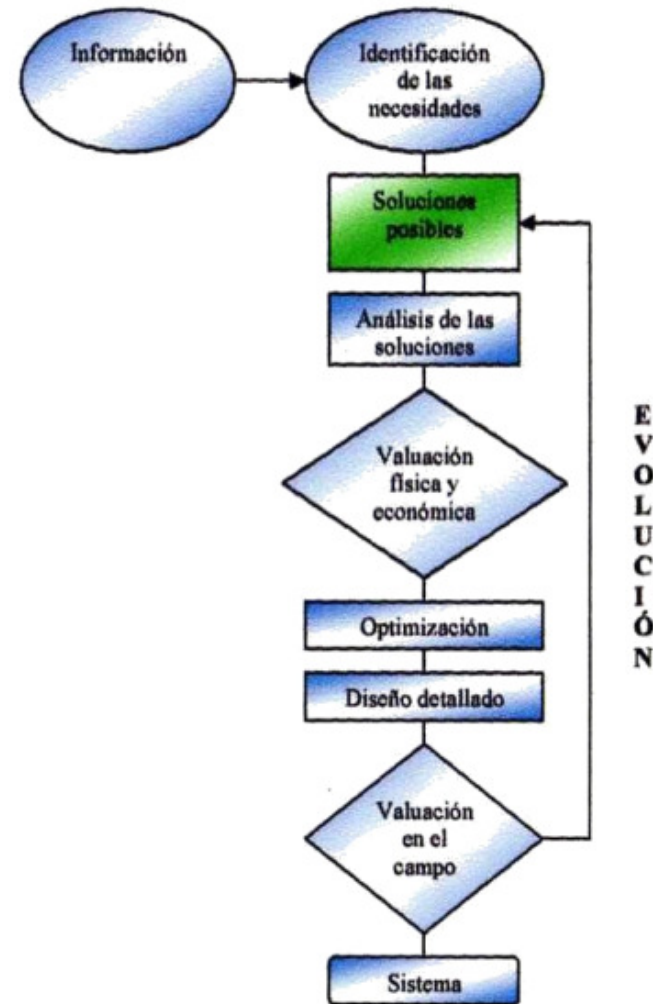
Información

Identificación de las necesidades

Soluciones posibles

Análisis de las soluciones

Valuación física y económica

Optimización

Diseño detallado

Valuación en el campo

Sistema

E
V
O
L
U
C
I
Ó
N